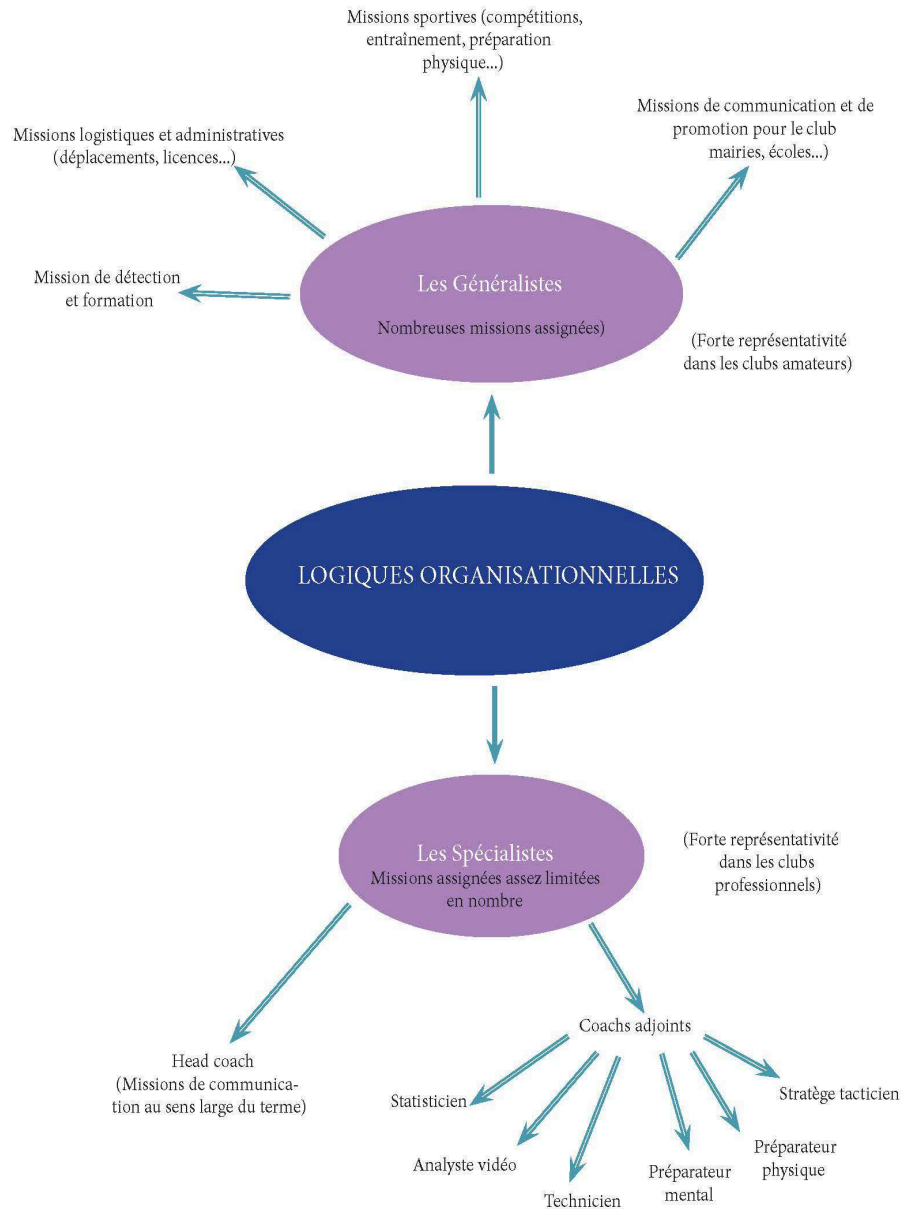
Missions sportives (compétitions, entraînement, préparation physique...)

Missions logistiques et administratives (déplacements, licences...)

Missions de communication et de promotion pour le club mairies, écoles...)

Mission de détection et formation

Les Généralistes

Nombreuses missions assignées)

(Forte représentativité dans les clubs amateurs)

LOGIQUES ORGANISATIONNELLES

Les Spécialistes

Missions assignées assez limitées en nombre

(Forte représentativité dans les clubs professionnels)

Head coach (Missions de communication au sens large du terme)

Coachs adjoints

Statisticien

Analyste vidéo

Technicien

Préparateur mental

Préparateur physique

Stratège tacticien